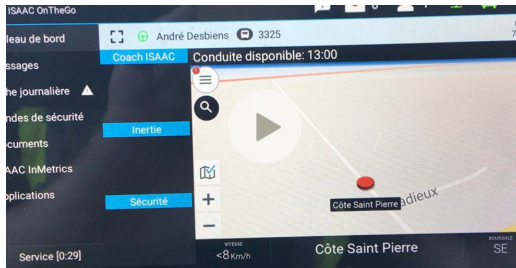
ISAAC OnTheGo

leau de bord
ssages
he journalière
ndes de sécurité
cuments
AAC InMetrics
plications

Service [0:29]

André Desbiens
3325

Coach ISAAC
Conduite disponible: 13:00

Inertie
Sécurité

Côte Saint Pierre
dieux

VITESSE
<8Km/h

Côte Saint Pierre

BOUSSOLE
SE